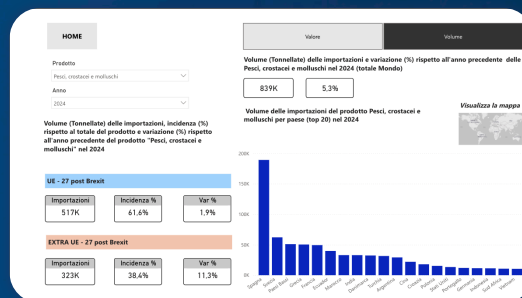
HOME

Prodotto
Pesci, crostacei e molluschi

Anno
2024

Volume (Tonnellate) delle importazioni, incidenza (%) rispetto al totale del prodotto e variazione (%) rispetto all'anno precedente del prodotto "Pesci, crostacei e molluschi" nel 2024

UE - 27 post Brexit

| Importazioni | Incidenza % | Var % |
|---|---|---|
| 517K | 61,6% | 1,9% |

EXTRA UE - 27 post Brexit

| Importazioni | Incidenza % | Var % |
|---|---|---|
| 323K | 38,4% | 11,3% |

Valore

Volume

Volume (Tonnellate) delle importazioni e variazione (%) rispetto all'anno precedente delle Pesci, crostacei e molluschi nel 2024 (Totale Mondo)

839K

5,3%

Volume delle importazioni del prodotto Pesci, crostacei e molluschi per paese (top 20) nel 2024

Visualizza la mappa

200K
150K
100K
50K
0K

Spagna
Grecia
Paesi Bassi
Francia
Danimarca
Ecuador
Marocco
Perù
Danimarca
Tunisia
Argentina
Cina
Croazia
Polonia
Stati Uniti
Portogallo
Germania
Indonesia
Sud Africa
Vietnam